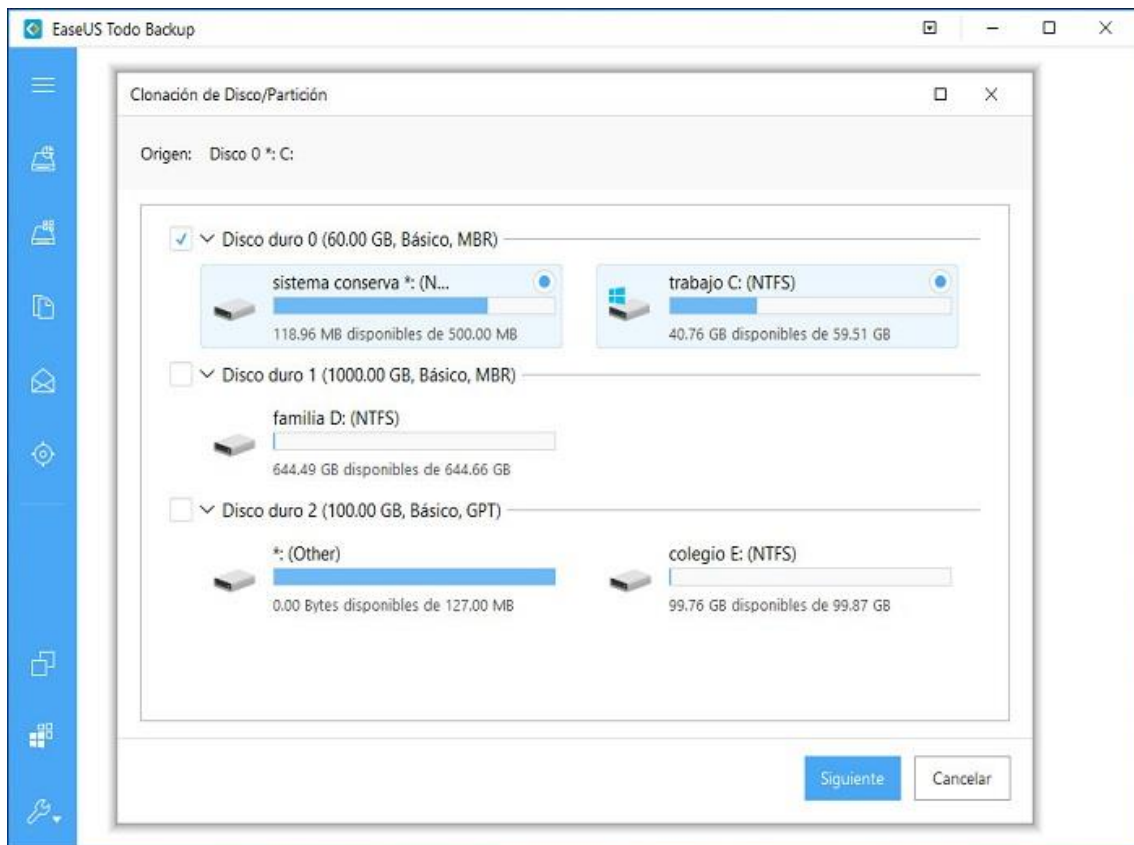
EaseUS Todo Backup

Clonación de Disco/Partición

Origen: Disco 0 *: C:

Disco duro 0 (60.00 GB, Básico, MBR)

sistema conserva *: (N...
118.96 MB disponibles de 500.00 MB

trabajo C: (NTFS)
40.76 GB disponibles de 59.51 GB

Disco duro 1 (1000.00 GB, Básico, MBR)

familia D: (NTFS)
644.49 GB disponibles de 644.66 GB

Disco duro 2 (100.00 GB, Básico, GPT)

*: (Other)
0.00 Bytes disponibles de 127.00 MB

colegio E: (NTFS)
99.76 GB disponibles de 99.87 GB

Siguiente
Cancelar